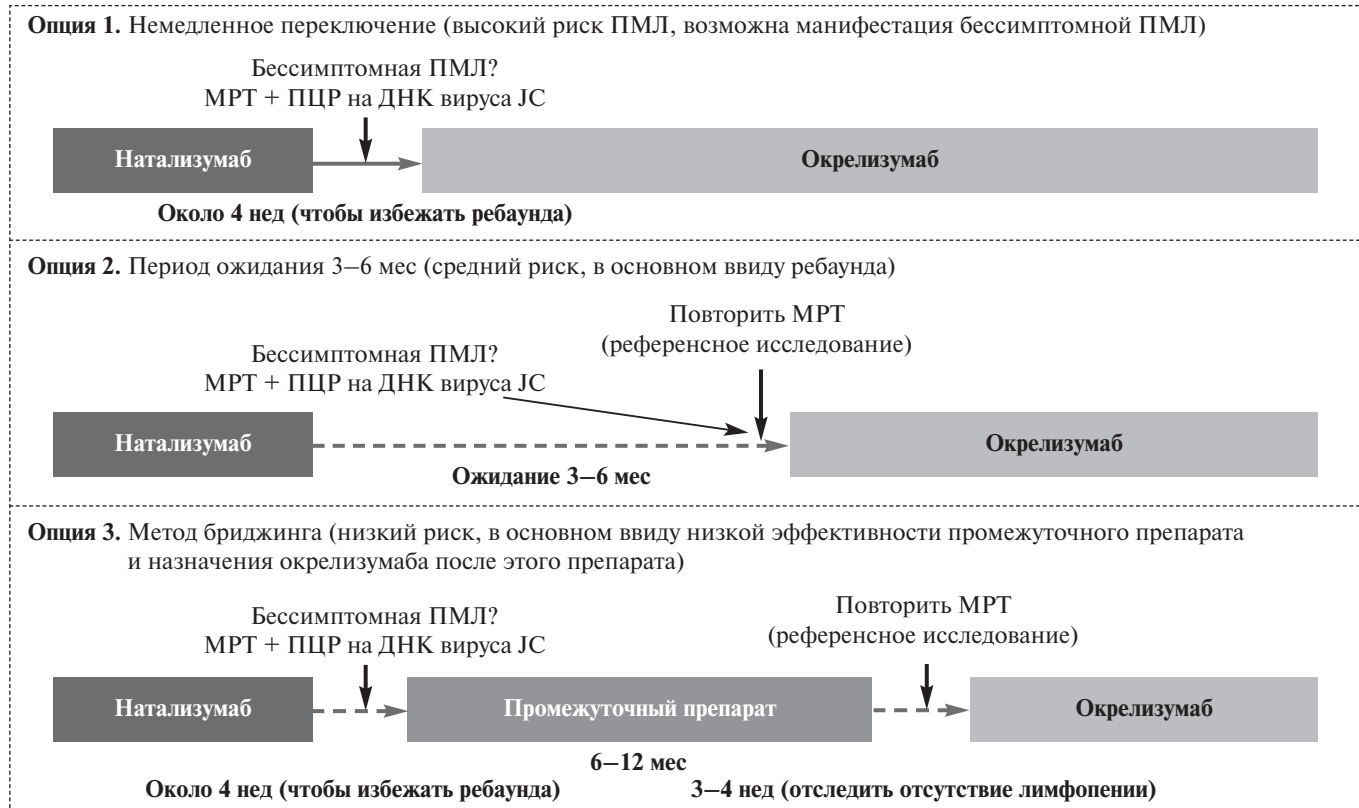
**Опция 1.** Немедленное переключение (высокий риск ПМЛ, возможна манифестация бессимптомной ПМЛ)

Бессимптомная ПМЛ?
МРТ + ПЦР на ДНК вируса JC

Натализумаб

Окрелизумаб

**Около 4 нед (чтобы избежать ребаунда)**

**Опция 2.** Период ожидания 3–6 мес (средний риск, в основном ввиду ребаунда)

Повторить МРТ
(референсное исследование)

Бессимптомная ПМЛ?
МРТ + ПЦР на ДНК вируса JC

Натализумаб

Окрелизумаб

**Ожидание 3–6 мес**

**Опция 3.** Метод бриджинга (низкий риск, в основном ввиду низкой эффективности промежуточного препарата и назначения окрелизумаба после этого препарата)

Бессимптомная ПМЛ?
МРТ + ПЦР на ДНК вируса JC

Повторить МРТ
(референсное исследование)

Натализумаб

Промежуточный препарат

Окрелизумаб

**6–12 мес**

**Около 4 нед (чтобы избежать ребаунда)**

**3–4 нед (отследить отсутствие лимфопении)**